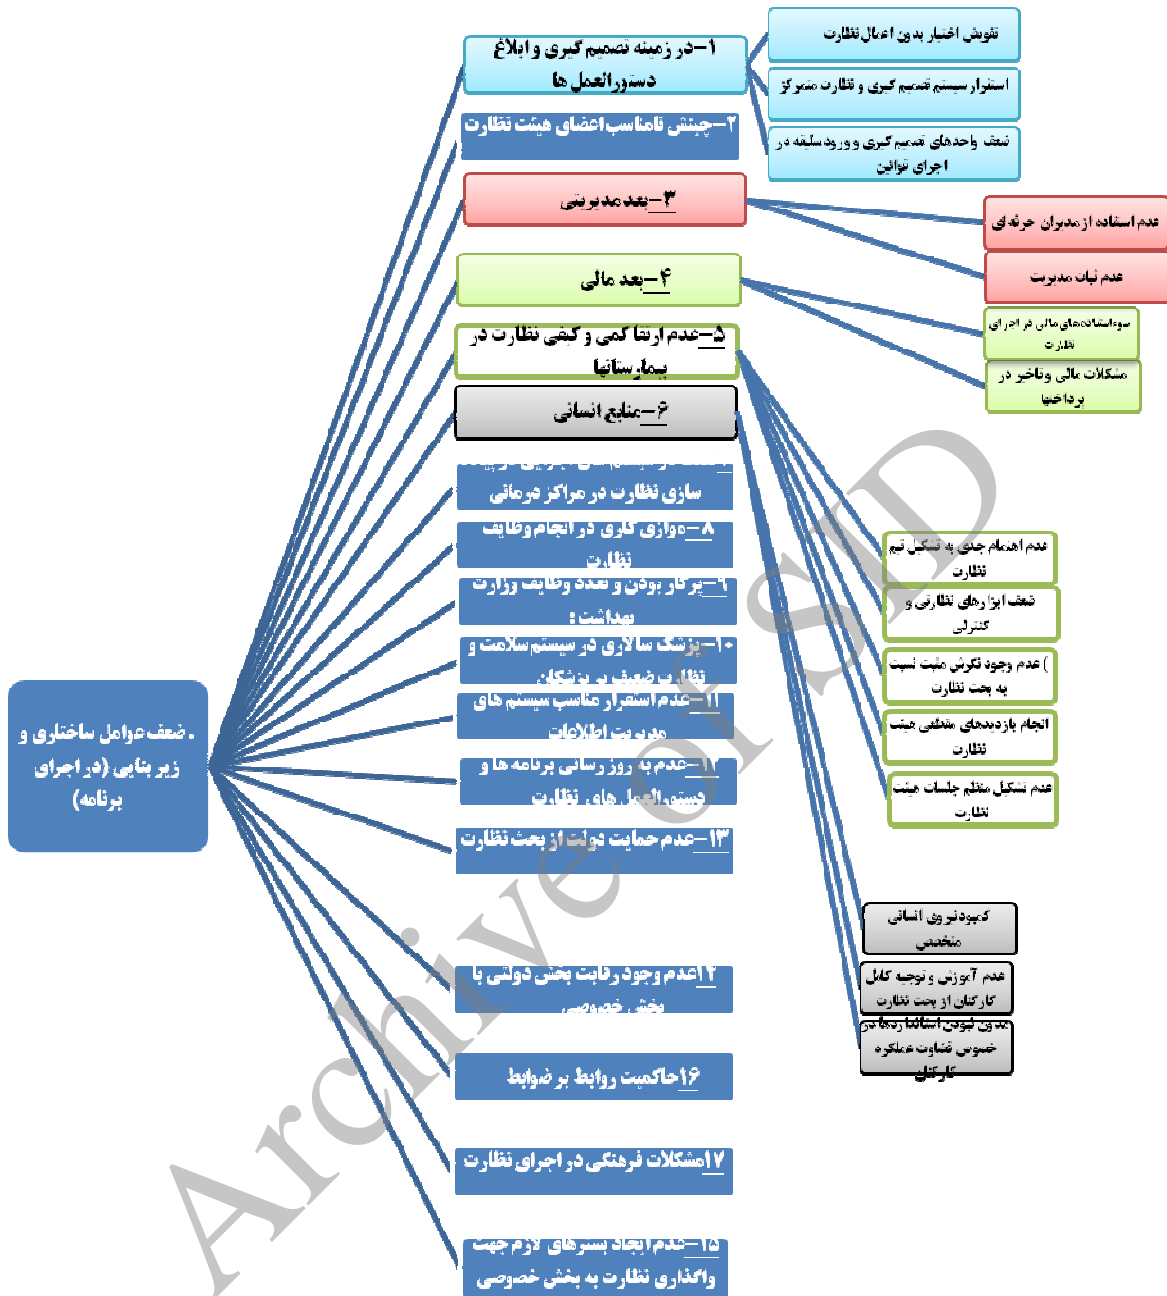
۱–در زمینه تصمیم گیری و ابلاغ دستورالعمل ها

تفویض اختیار بدون اعمال نظارت

استقرار سیستم تصمیم گیری و نظارت متمرکز

ضعف واحدهای تصمیم گیری و ورود سلیقه در اجرای قوانین

۲–چینش نامناسب اعضای هیئت نظارت

۳–بعد مدیریتی

عدم استفاده از مدیران حرفه ای

عدم ثبات مدیریت

۴–بعد مالی

سوءاستفاده‌های مالی در اجرای نظارت

مشکلات مالی و تاخیر در پرداختها

۵–عدم ارتقا کمی و کیفی نظارت در بیمارستانها

۶–منابع انسانی

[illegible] سازی نظارت در مراکز درمانی

۸–موازی کاری در انجام وظایف نظارت

۹–پرکار بودن و تعدد وظایف وزارت بهداشت

۱۰–پزشک سالاری در سیستم سلامت و نظارت ضعیف بر پزشکان

۱۱–عدم استقرار مناسب سیستم های مدیریت اطلاعات

۱۲–عدم به روز رسانی برنامه ها و دستورالعمل های نظارت

۱۳–عدم حمایت دولت از بحث نظارت

ضعف عوامل ساختاری و زیر بنایی (در اجرای برنامه)

عدم اهتمام جدی به تشکیل تیم نظارت

ضعف ابزارهای نظارتی و کنترلی

عدم وجود نگرش مثبت نسبت به بحث نظارت

انجام بازدیدهای مقطعی هیئت نظارت

عدم تشکیل منظم جلسات هیئت نظارت

کمبود نیروی انسانی متخصص

عدم آموزش و توجیه کامل کارکنان از بحث نظارت

بدون لیوتن استانداردها در خصوص تفاوت عملکرد کارکنان

۱۴عدم وجود رقابت بخش دولتی با بخش خصوصی

۱۶حاکمیت روابط بر ضوابط

۱۷مشکلات فرهنگی در اجرای نظارت

۱۵–عدم ایجاد بسترهای لازم جهت واگذاری نظارت به بخش خصوصی

Archive of SID